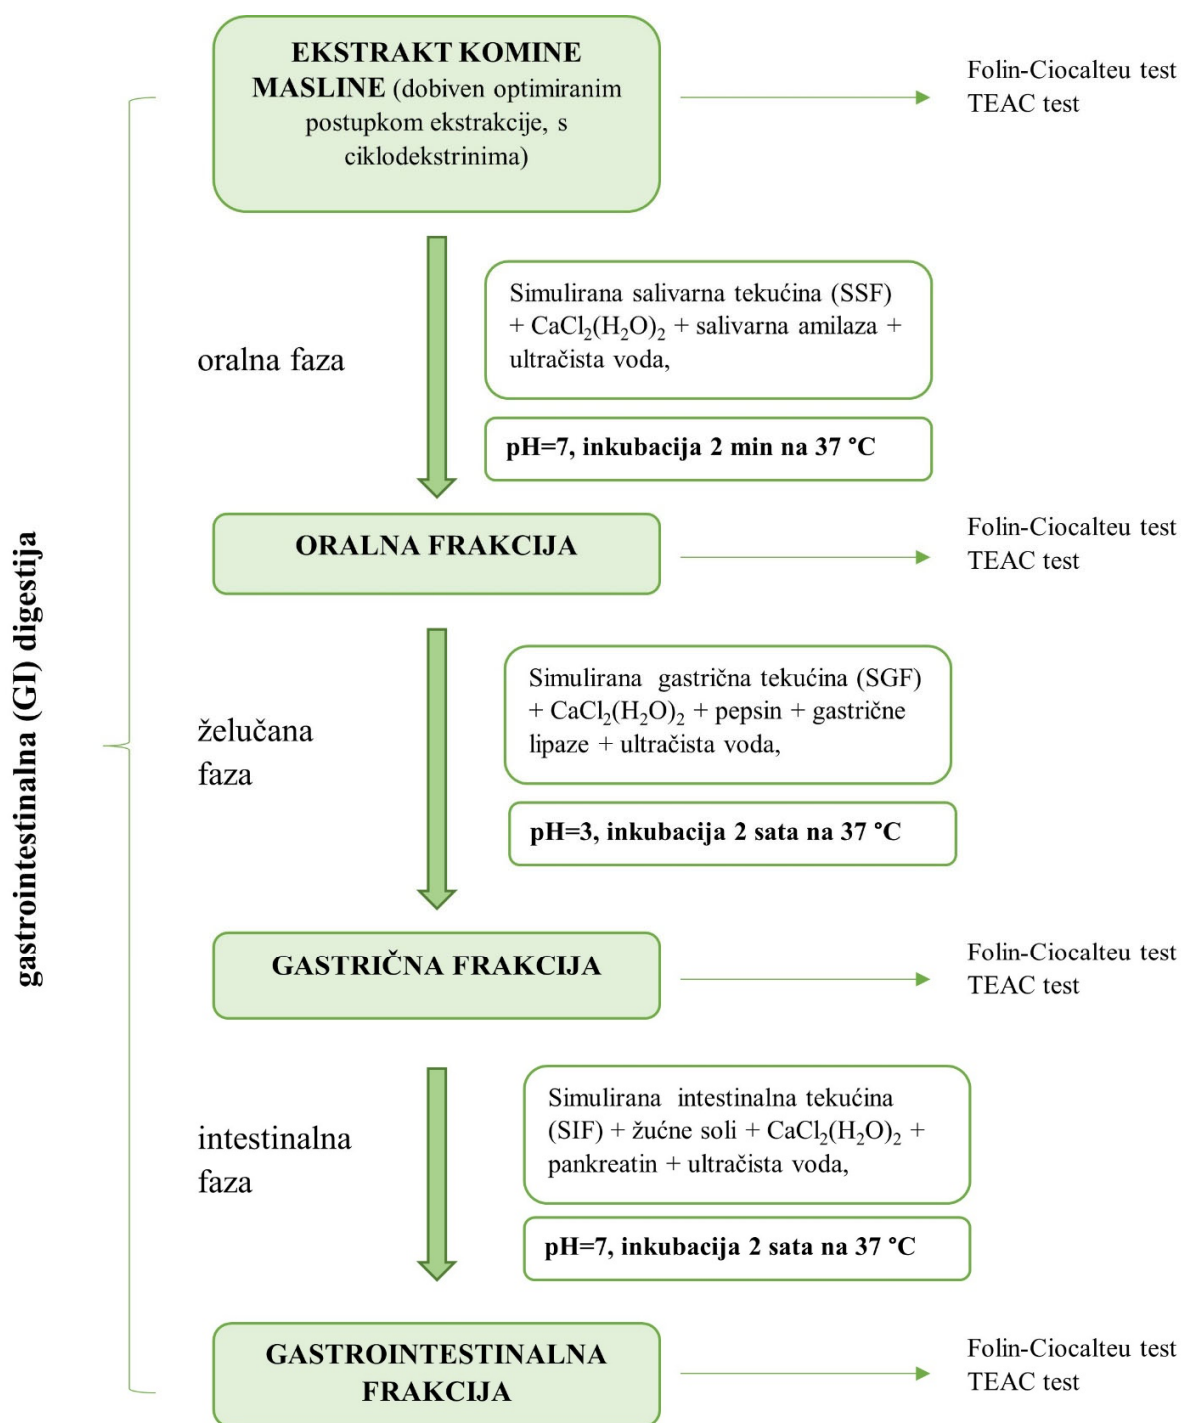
gastrointestinalna (GI) digestija

EKSTRAKT KOMINE MASLINE (dobiven optimiranim postupkom ekstrakcije, s ciklodekstrinima)

Folin-Ciocalteu test
TEAC test

oralna faza

Simulirana salivarna tekućina (SSF) + $CaCl_2(H_2O)_2$ + salivarna amilaza + ultračista voda,

pH=7, inkubacija 2 min na 37 °C

ORALNA FRAKCIJA

Folin-Ciocalteu test
TEAC test

želučana faza

Simulirana gastrična tekućina (SGF) + $CaCl_2(H_2O)_2$ + pepsin + gastrične lipaze + ultračista voda,

pH=3, inkubacija 2 sata na 37 °C

GASTRIČNA FRAKCIJA

Folin-Ciocalteu test
TEAC test

intestinalna faza

Simulirana intestinalna tekućina (SIF) + žućne soli + $CaCl_2(H_2O)_2$ + pankreatin + ultračista voda,

pH=7, inkubacija 2 sata na 37 °C

GASTROINTESTINALNA FRAKCIJA

Folin-Ciocalteu test
TEAC test